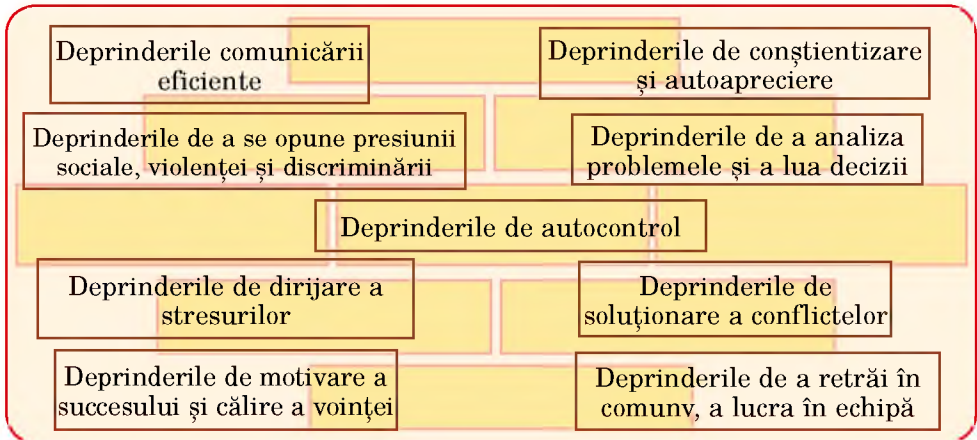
Deprinderile comunicării eficiente

Deprinderile de conștientizare și autoapreciere

Deprinderile de a se opune presiunii sociale, violenței și discriminării

Deprinderile de a analiza problemele și a lua decizii

Deprinderile de autocontrol

Deprinderile de dirijare a stresurilor

Deprinderile de soluționare a conflictelor

Deprinderile de motivare a succesului și călire a voinței

Deprinderile de a retrăi în comunv, a lucra în echipă